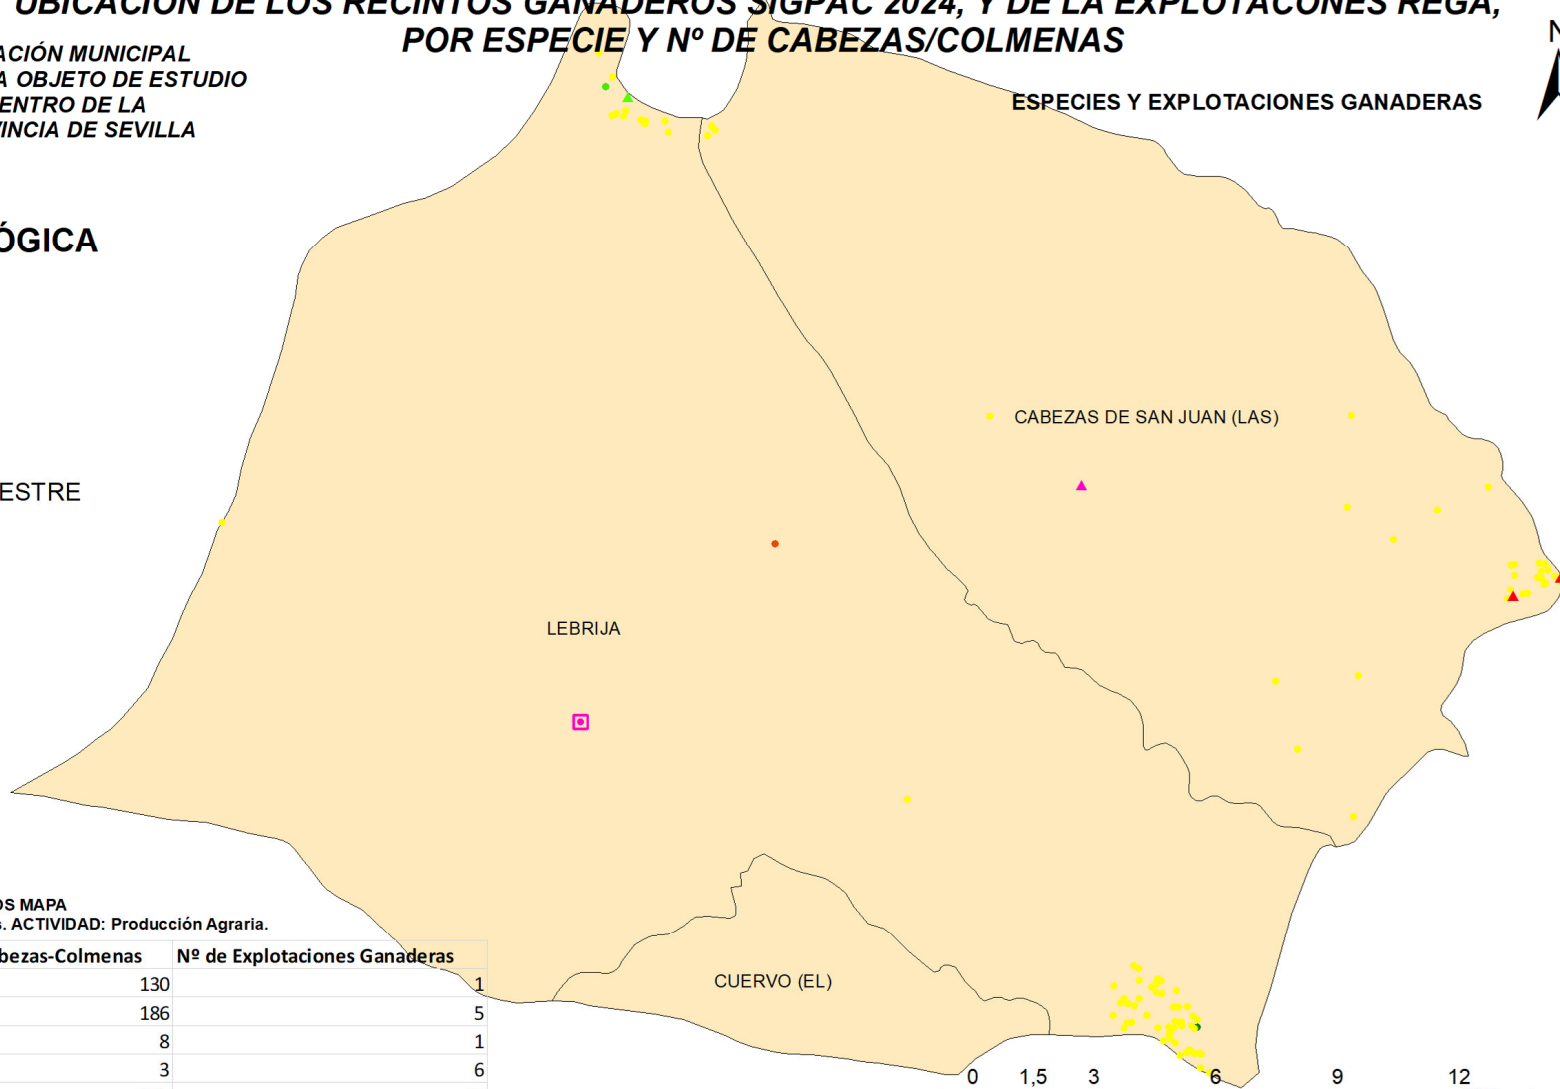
UBICACIÓN DE LOS RECINTOS GANADEROS SIGPAC 2024, Y DE LA EXPLOTACIONES REGA, POR ESPECIE Y Nº DE CABEZAS/COLMENAS

ACIÓN MUNICIPAL
A OBJETO DE ESTUDIO
ENTRO DE LA
INCIA DE SEVILLA

ESPECIES Y EXPLOTACIONES GANADERAS

N

ÓGICA

ESTRE

CABEZAS DE SAN JUAN (LAS)

LEBRIJA

CUERVO (EL)

OS MAPA
. ACTIVIDAD: Producción Agraria.

| bezas-Colmenas | Nº de Explotaciones Ganaderas |
|---|---|
| 130 | 1 |
| 186 | 5 |
| 8 | 1 |
| 3 | 6 |

0 1,5 3 6 9 12